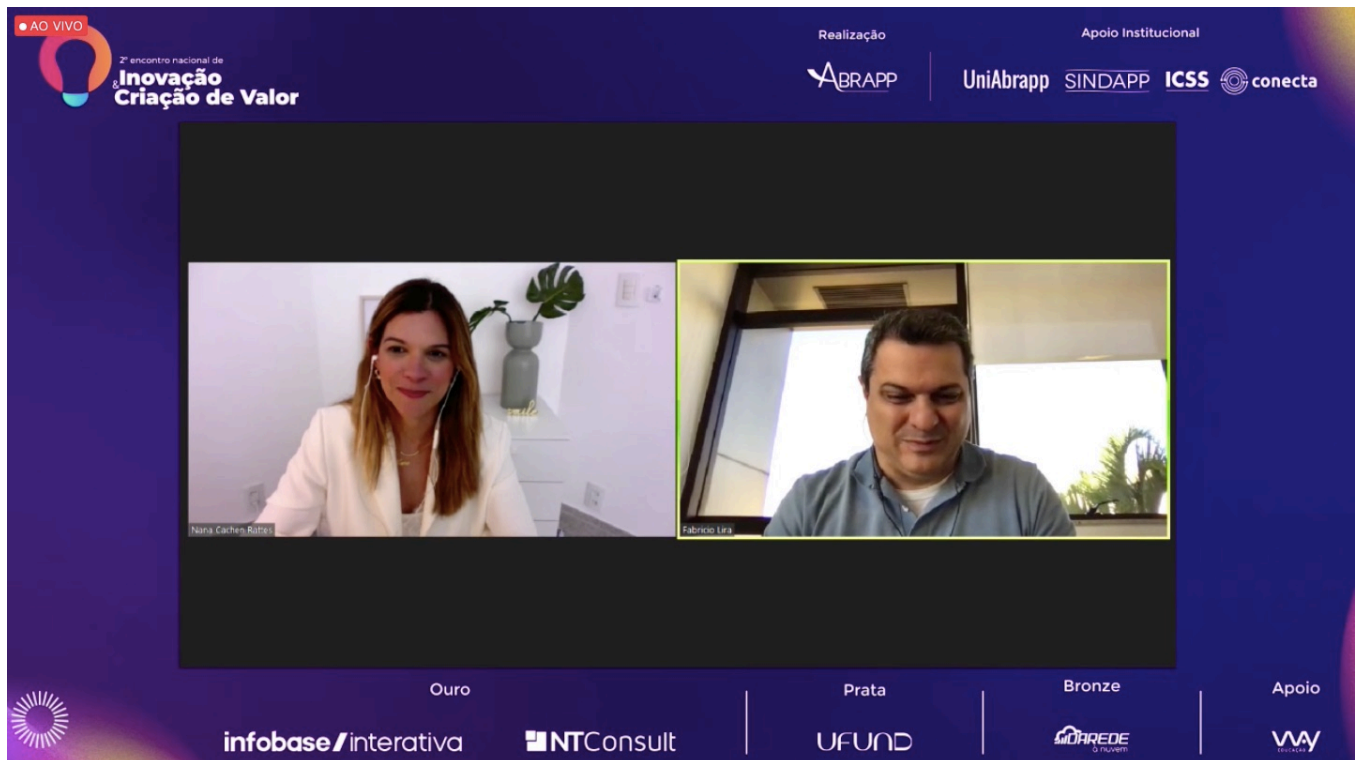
AO VIVO

2º encontro nacional de Inovação & Criação de Valor

Realização

ABRAPP

Apoio Institucional

UniAbrapp SINDAPP ICSS conecta

Nana Cachen Rattes

Fabricio Lira

Ouro

infobase/interativa NTConsult

Prata

UFUND

Bronze

DAREDE

Apoio

WAY